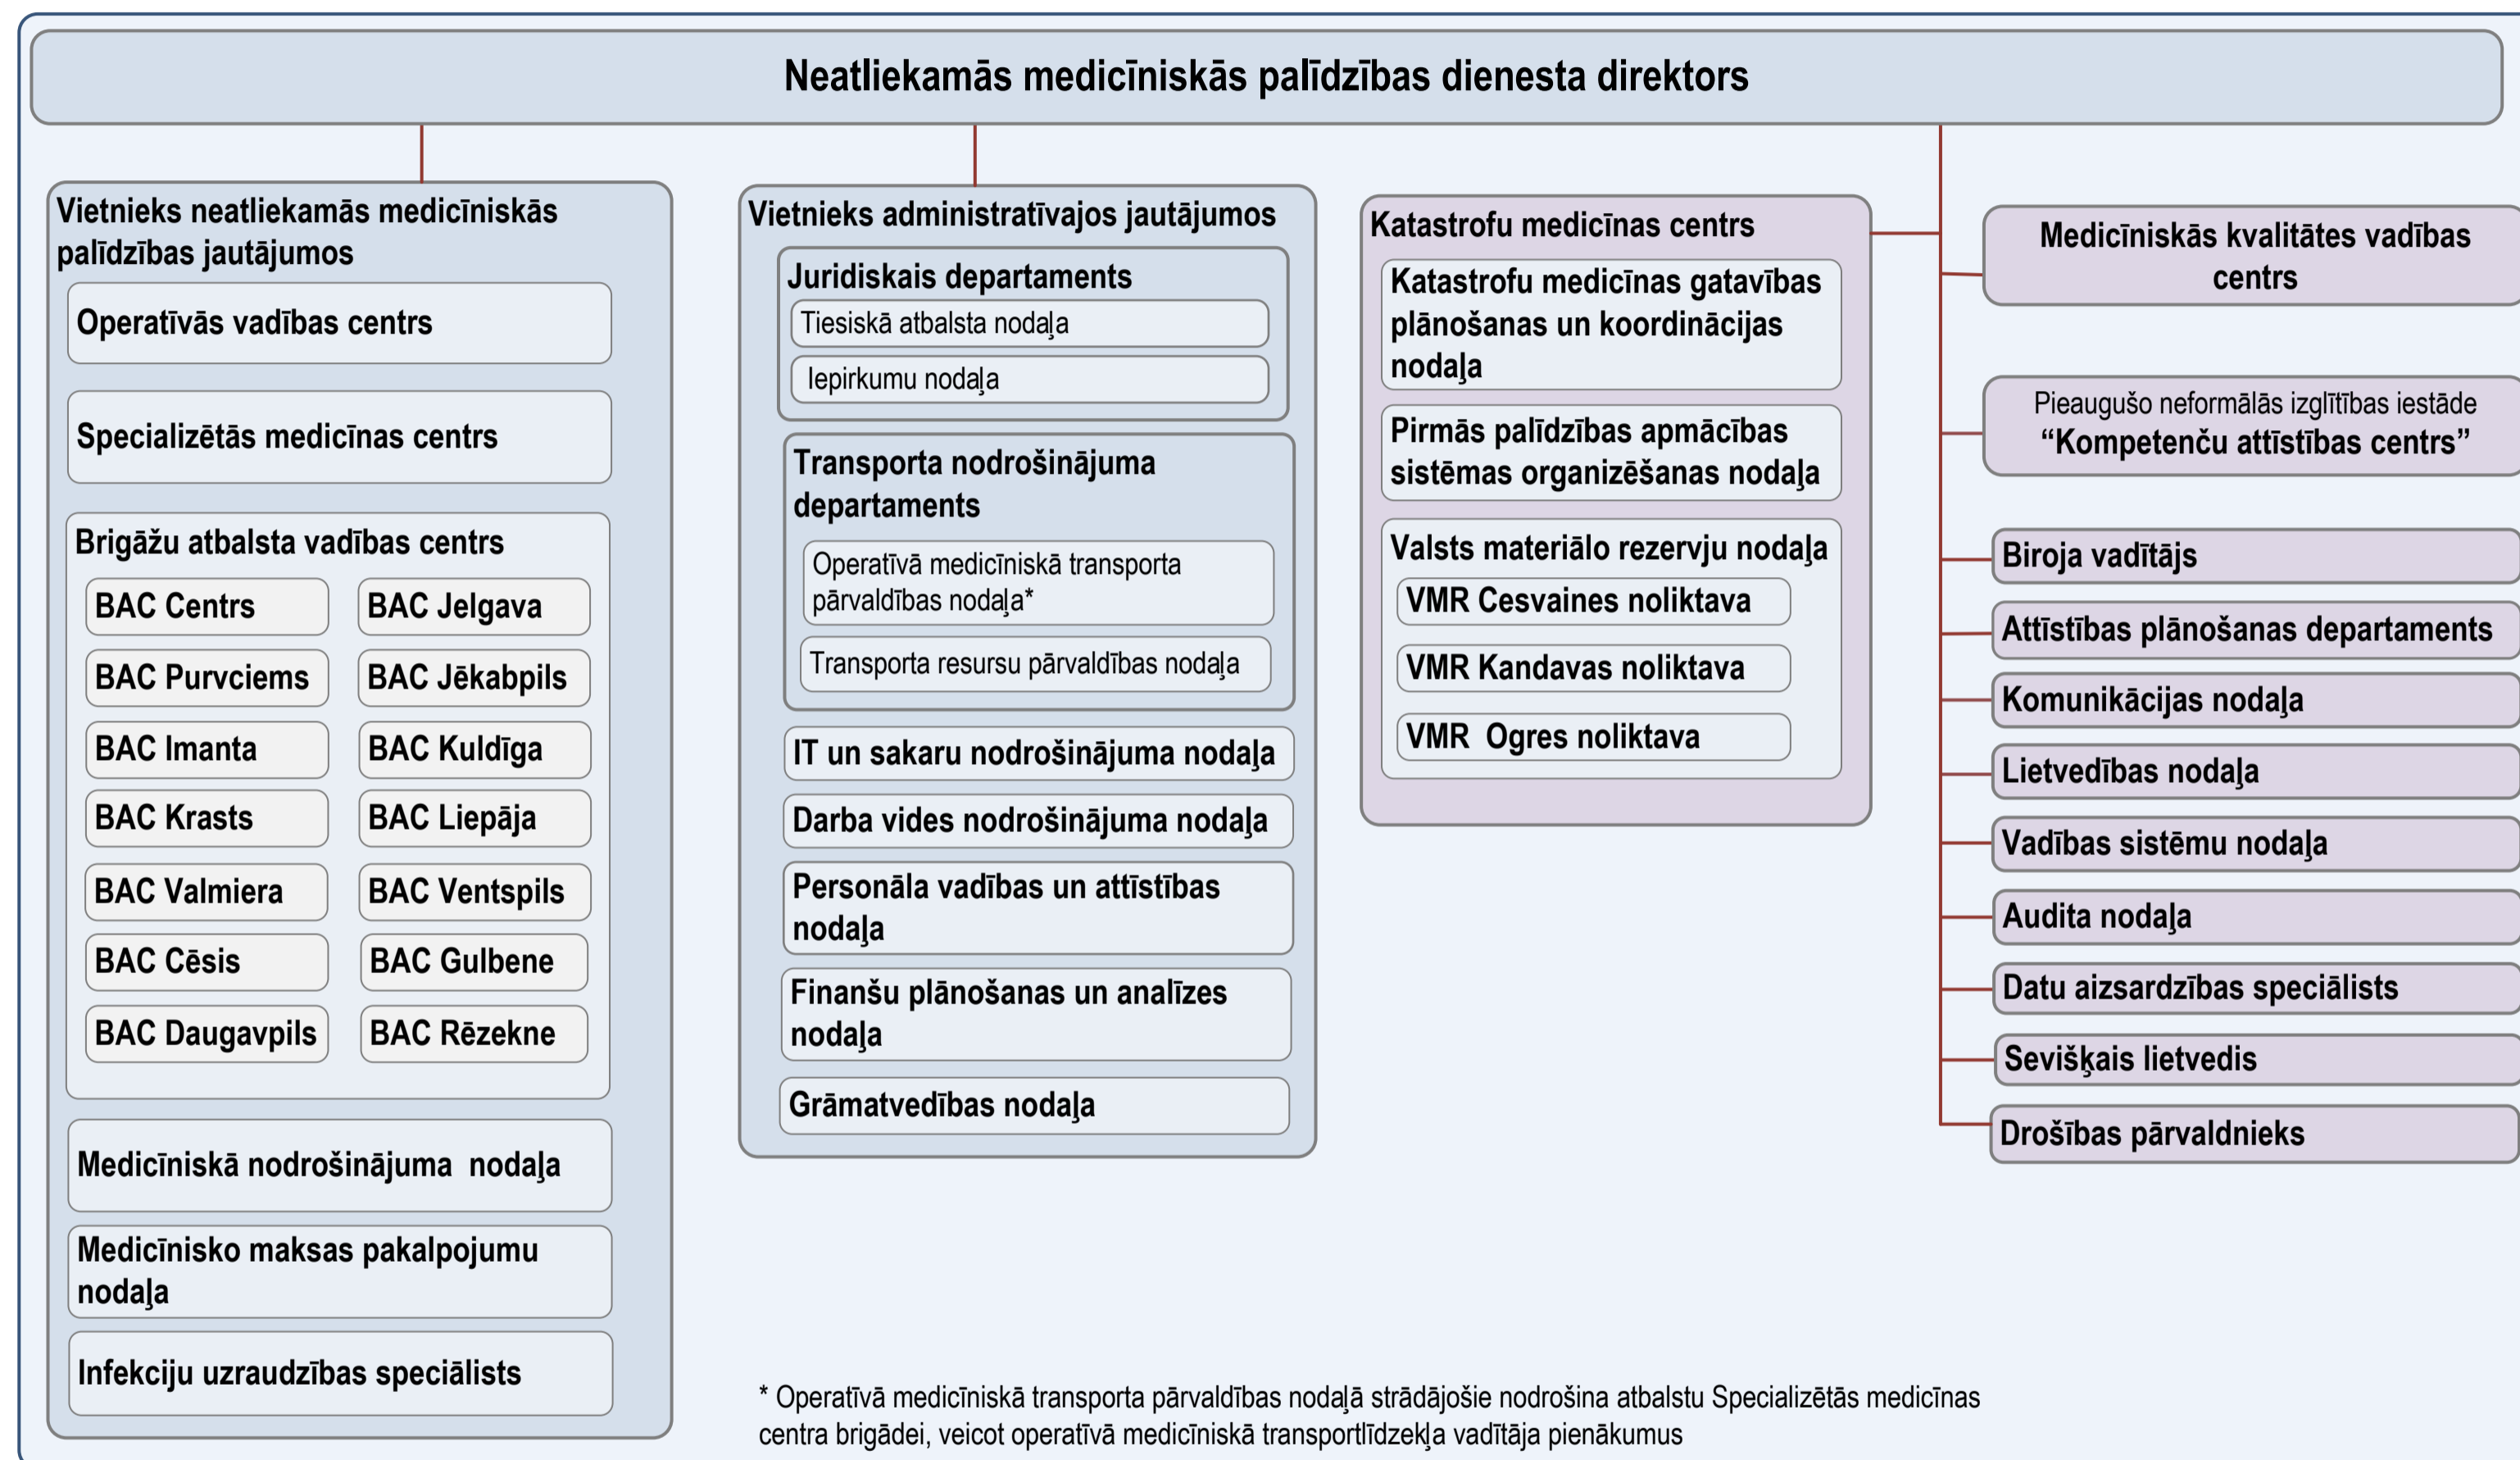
Neatliekamās medicīniskās palīdzības dienesta direktors

Vietnieks neatliekamās medicīniskās palīdzības jautājumos

Operatīvās vadības centrs

Specializētās medicīnas centrs

Brigāžu atbalsta vadības centrs

BAC Centrs

BAC Jelgava

BAC Purvciems

BAC Jēkabpils

BAC Imanta

BAC Kuldīga

BAC Krasts

BAC Liepāja

BAC Valmiera

BAC Ventspils

BAC Cēsis

BAC Gulbene

BAC Daugavpils

BAC Rēzekne

Medicīniskā nodrošinājuma nodaļa

Medicīnisko maksas pakalpojumu nodaļa

Infekciju uzraudzības speciālists

Vietnieks administratīvajos jautājumos

Juridiskais departaments

Tiesiskā atbalsta nodaļa

Iepirkumu nodaļa

Transporta nodrošinājuma departaments

Operatīvā medicīniskā transporta pārvaldības nodaļa*

Transporta resursu pārvaldības nodaļa

IT un sakaru nodrošinājuma nodaļa

Darba vides nodrošinājuma nodaļa

Personāla vadības un attīstības nodaļa

Finanšu plānošanas un analīzes nodaļa

Grāmatvedības nodaļa

Katastrofu medicīnas centrs

Katastrofu medicīnas gatavības plānošanas un koordinācijas nodaļa

Pirmās palīdzības apmācības sistēmas organizēšanas nodaļa

Valsts materiālo rezervju nodaļa

VMR Cesvaines noliktava

VMR Kandavas noliktava

VMR Ogres noliktava

Medicīniskās kvalitātes vadības centrs

Pieaugušo neformālās izglītības iestāde “Kompetenču attīstības centrs”

Biroja vadītājs

Attīstības plānošanas departaments

Komunikācijas nodaļa

Lietvedības nodaļa

Vadības sistēmu nodaļa

Audita nodaļa

Datu aizsardzības speciālists

Sevišķais lietvedis

Drošības pārvaldnieks

* Operatīvā medicīniskā transporta pārvaldības nodaļā strādājošie nodrošina atbalstu Specializētās medicīnas centra brigādei, veicot operatīvā medicīniskā transportlīdzekļa vadītāja pienākumus